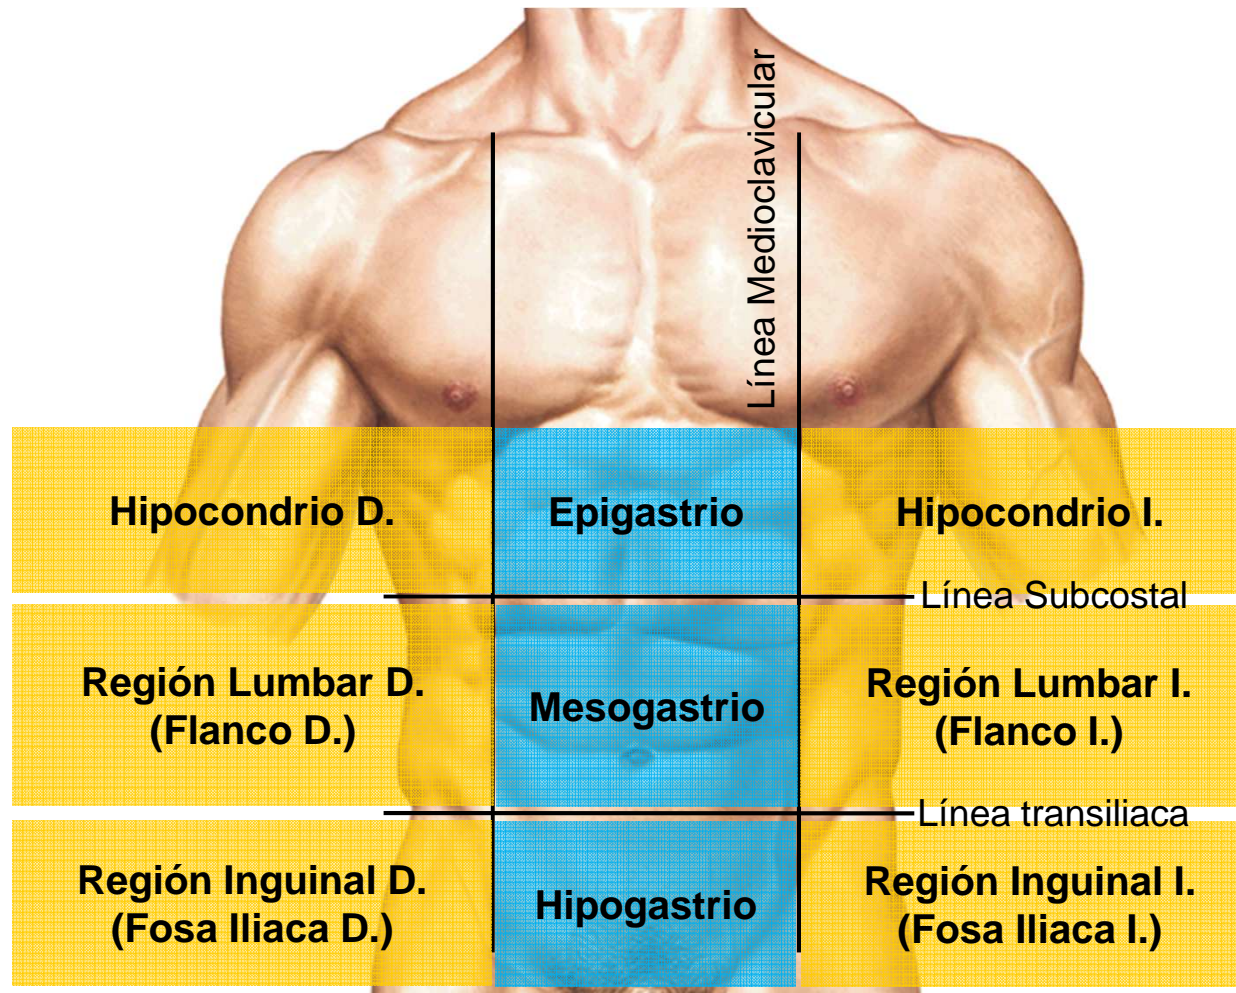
Línea Medioclavicular

Hipocondrio D.

Epigastrio

Hipocondrio I.

Línea Subcostal

Región Lumbar D. (Flanco D.)

Mesogastrio

Región Lumbar I. (Flanco I.)

Línea transiliaca

Región Inguinal D. (Fosa Iliaca D.)

Hipogastrio

Región Inguinal I. (Fosa Iliaca I.)